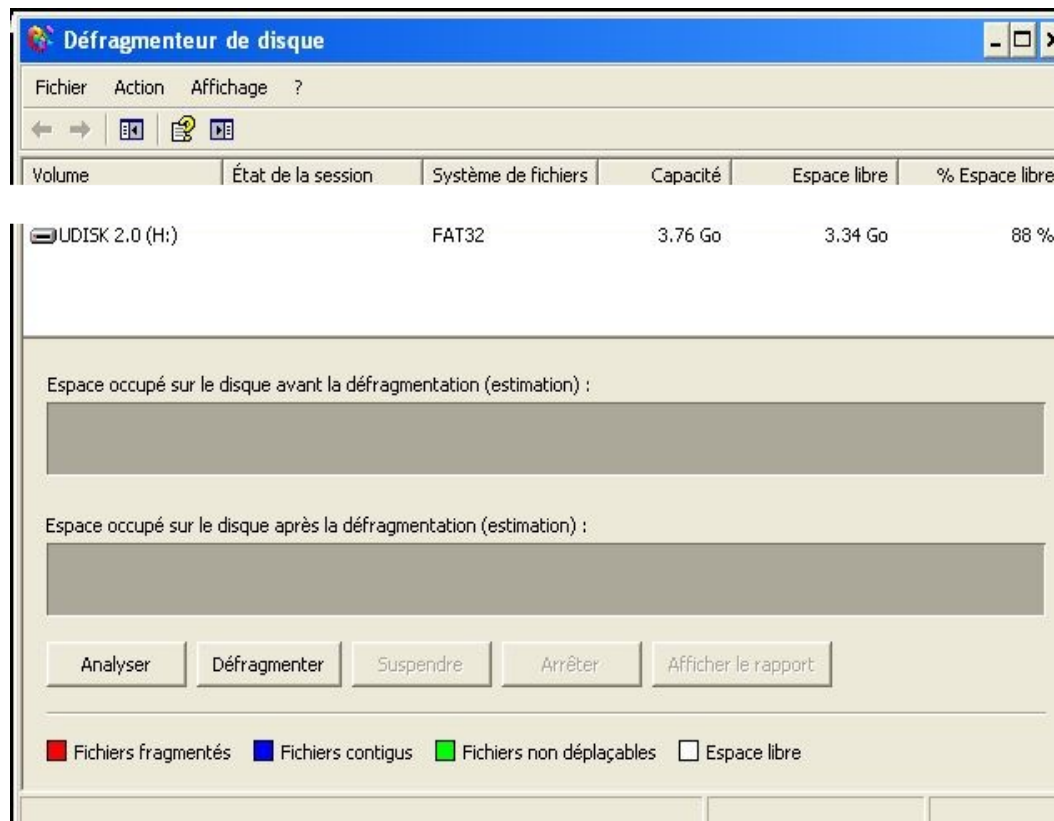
Défragmenteur de disque

Fichier Action Affichage ?

| Volume | État de la session | Système de fichiers | Capacité | Espace libre | % Espace libre |
|---|---|---|---|---|---|
| UDISK 2.0 (H:) | | FAT32 | 3.76 Go | 3.34 Go | 88 % |

Espace occupé sur le disque avant la défragmentation (estimation) :

Espace occupé sur le disque après la défragmentation (estimation) :

Analyser Défragmenter Suspendre Arrêter Afficher le rapport

Fichiers fragmentés Fichiers contigus Fichiers non déplaçables Espace libre